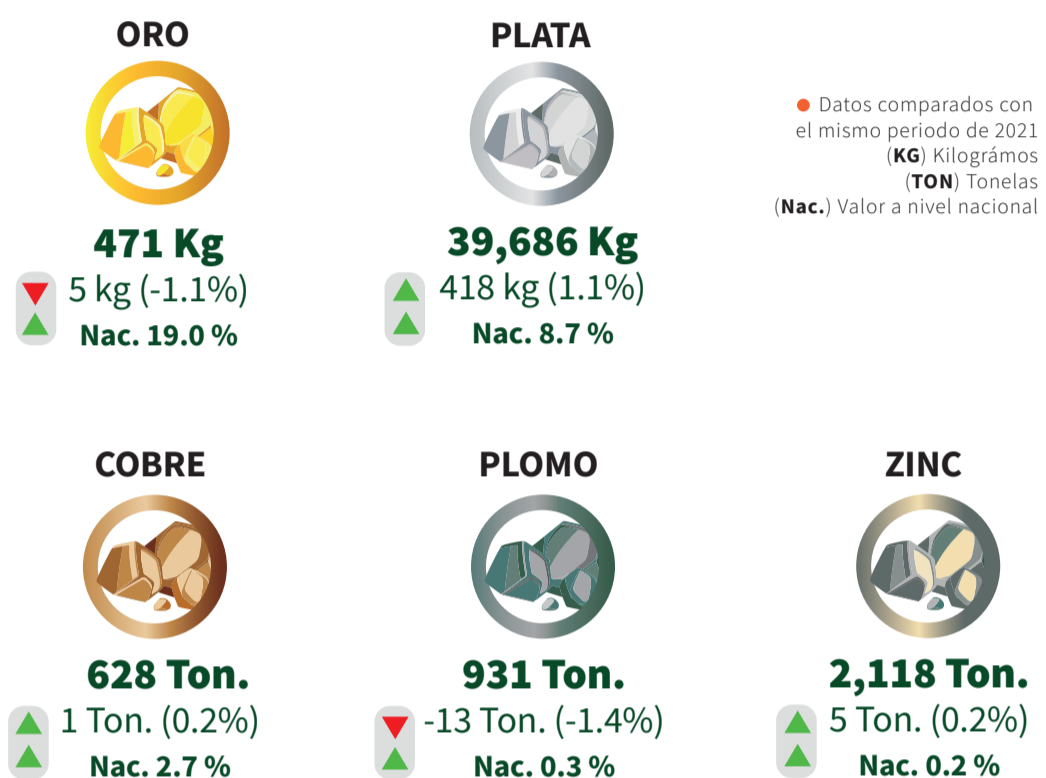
ORO

471 Kg
5 kg (-1.1%)
Nac. 19.0 %

PLATA

39,686 Kg
418 kg (1.1%)
Nac. 8.7 %

Datos comparados con el mismo periodo de 2021
(**KG**) Kilográmos
(**TON**) Tonelas
(**Nac.**) Valor a nivel nacional

COBRE

628 Ton.
1 Ton. (0.2%)
Nac. 2.7 %

PLOMO

931 Ton.
-13 Ton. (-1.4%)
Nac. 0.3 %

ZINC

2,118 Ton.
5 Ton. (0.2%)
Nac. 0.2 %